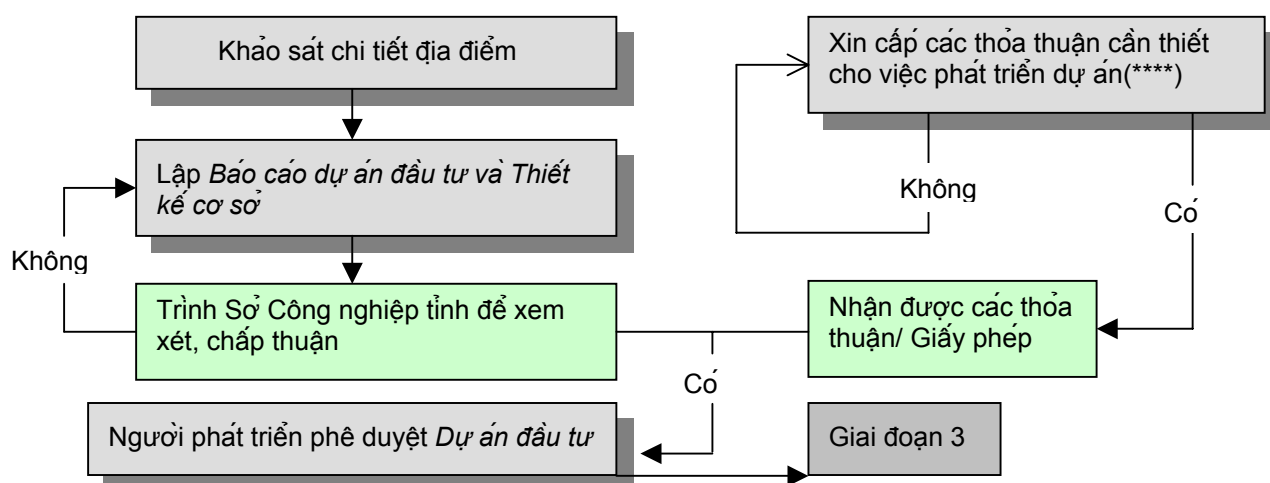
Khảo sát chi tiết địa điểm

Xin cấp các thỏa thuận cần thiết cho việc phát triển dự án(****)

Lập *Báo cáo dự án đầu tư và Thiết kế cơ sở*

Không

Có

Không

Trình Sở Công nghiệp tỉnh để xem xét, chấp thuận

Nhận được các thỏa thuận/ Giấy phép

Có

Người phát triển phê duyệt *Dự án đầu tư*

Giai đoạn 3